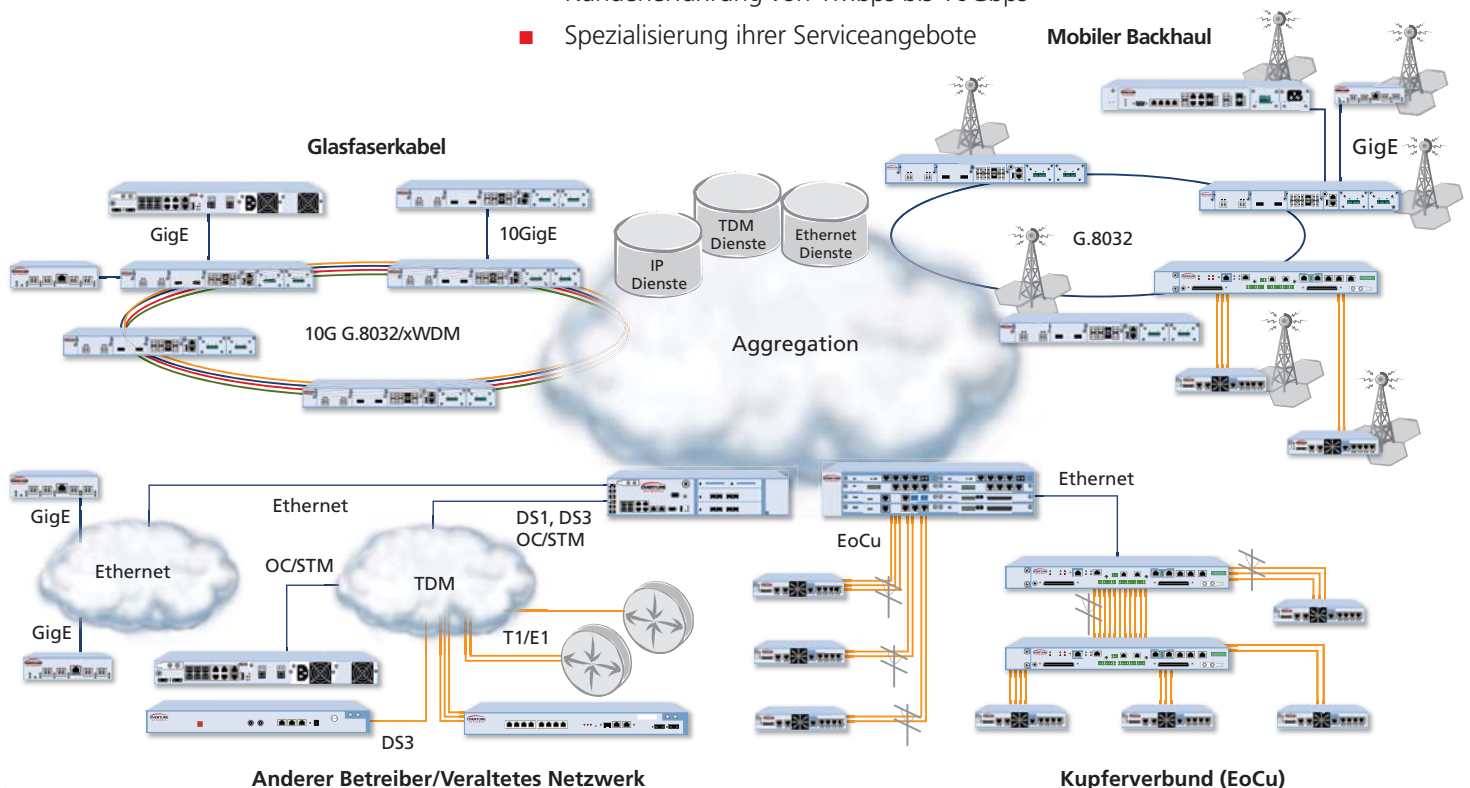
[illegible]

Spezialisierung ihrer Serviceangebote

Mobiler Backhaul

GigE

G.8032

Glasfaserkabel

GigE

10GigE

TDM Dienste

Ethernet Dienste

IP Dienste

10G G.8032/xWDM

Aggregation

Ethernet

GigE

Ethernet

DS1, DS3 OC/STM

Ethernet

EoCu

OC/STM

TDM

GigE

T1/E1

DS3

Anderer Betreiber/Veraltetes Netzwerk

Kupferverbund (EoCu)